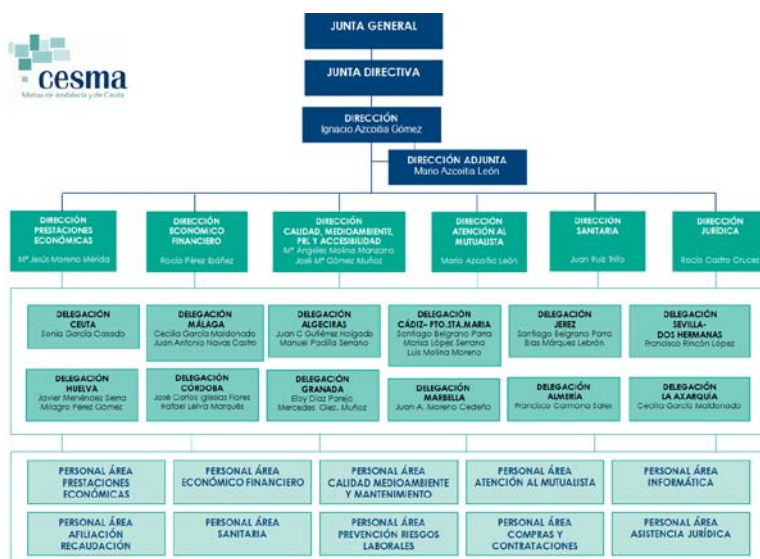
cesma
Mutua de Andalucía y de Ceuta

JUNTA GENERAL

JUNTA DIRECTIVA

DIRECCIÓN
Ignacio Azcoitia Gómez

DIRECCIÓN ADJUNTA
Mario Azcoitia León

DIRECCIÓN PRESTACIONES ECONÓMICAS
Mª Jesús Moreno Mérida

DIRECCIÓN ECONÓMICO FINANCIERO
Rocío Pérez Ibáñez

DIRECCIÓN CALIDAD, MEDIOAMBIENTE, PRL Y ACCESIBILIDAD
Mª Ángeles Molina Manzano
José Mª Gómez Muñoz

DIRECCIÓN ATENCIÓN AL MUTUALISTA
Mario Azcoitia León

DIRECCIÓN SANITARIA
Juan Ruiz Trillo

DIRECCIÓN JURÍDICA
Rocío Castro Cruces

DELEGACIÓN CEUTA
Sonia García Casado

DELEGACIÓN MÁLAGA
Cecilia García Maldonado
Juan Antonio Navas Castro

DELEGACIÓN ALGECIRAS
Juan C Gutiérrez Holgado
Manuel Padilla Serrano

DELEGACIÓN CÁDIZ- PTO.STA.MARIA
Santiago Belgrano Parra
Marisa López Serrano
Luis Molina Moreno

DELEGACIÓN JEREZ
Santiago Belgrano Parra
Blas Márquez Lebrón

DELEGACIÓN SEVILLA-DOS HERMANAS
Francisco Rincón López

DELEGACIÓN HUELVA
Javier Menéndez Serna
Milagro Pérez Gómez

DELEGACIÓN CÓRDOBA
José Carlos Iglesias Flores
Rafael Leiva Marqués

DELEGACIÓN GRANADA
Eloy Díaz Parejo
Mercedes Glez. Muñoz

DELEGACIÓN MARBELLA
Juan A. Moreno Cedeño

DELEGACIÓN ALMERÍA
Francisco Carmona Sales

DELEGACIÓN LA AXARQUÍA
Cecilia García Maldonado

PERSONAL ÁREA PRESTACIONES ECONÓMICAS

PERSONAL ÁREA ECONÓMICO FINANCIERO

PERSONAL ÁREA CALIDAD MEDIOAMBIENTE Y MANTENIMIENTO

PERSONAL ÁREA ATENCIÓN AL MUTUALISTA

PERSONAL ÁREA INFORMÁTICA

PERSONAL ÁREA AFILIACIÓN RECAUDACIÓN

PERSONAL ÁREA SANITARIA

PERSONAL ÁREA PREVENCIÓN RIESGOS LABORALES

PERSONAL ÁREA COMPRAS Y CONTRATACIONES

PERSONAL ÁREA ASISTENCIA JURÍDICA